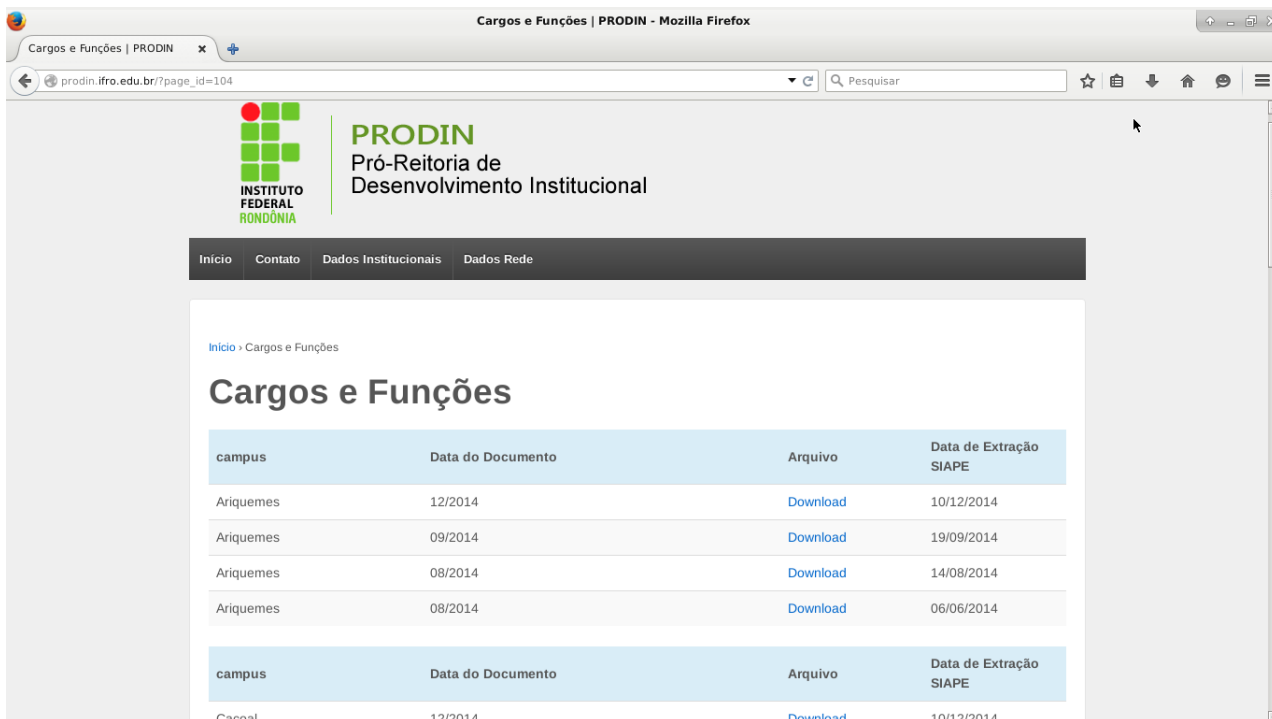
Cargos e Funções | PRODIN - Mozilla Firefox

Cargos e Funções | PRODIN ×

prodin.ifro.edu.br/?page_id=104

Pesquisar

INSTITUTO FEDERAL RONDÔNIA

PRODIN
Pró-Reitoria de Desenvolvimento Institucional

Início Contato Dados Institucionais Dados Rede

Início › Cargos e Funções

Cargos e Funções

| campus | Data do Documento | Arquivo | Data de Extração SIAPE |
|---|---|---|---|
| Ariquemes | 12/2014 | Download | 10/12/2014 |
| Ariquemes | 09/2014 | Download | 19/09/2014 |
| Ariquemes | 08/2014 | Download | 14/08/2014 |
| Ariquemes | 08/2014 | Download | 06/06/2014 |

| campus | Data do Documento | Arquivo | Data de Extração SIAPE |
|---|---|---|---|
| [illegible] | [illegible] | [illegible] | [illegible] |